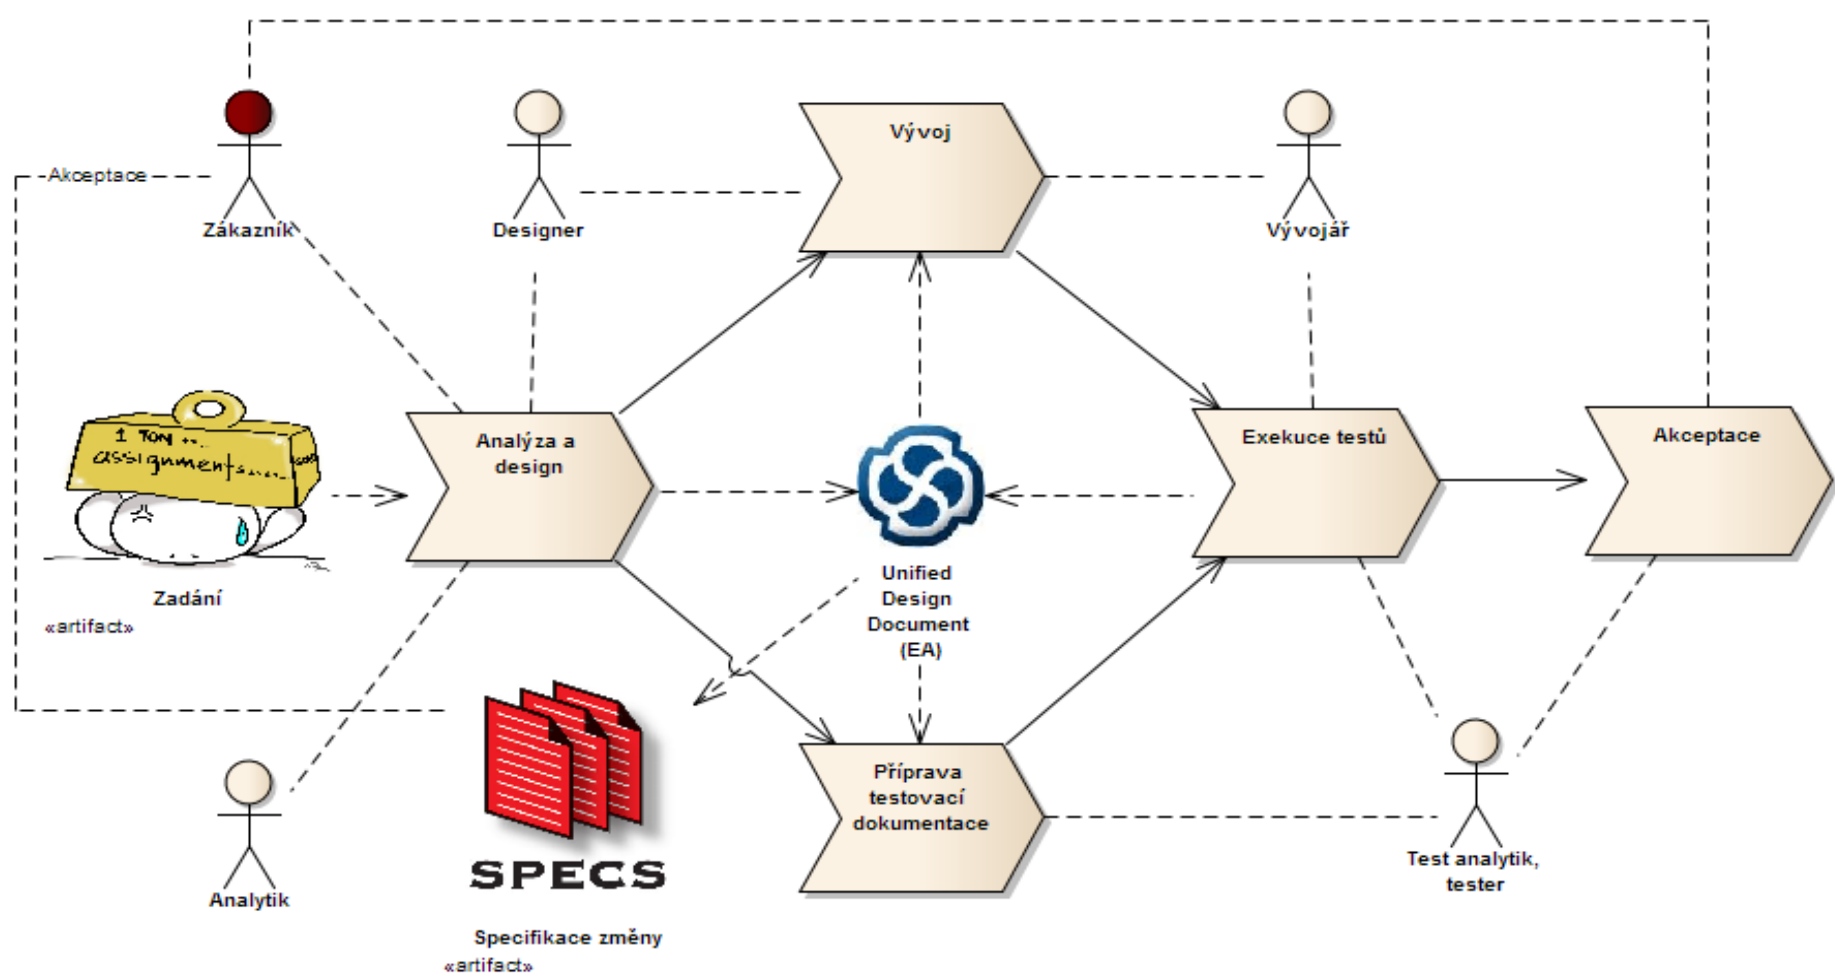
Akceptace

Zákazník

Designer

Vývoj

Vývojář

1 TON
assignments

Analýza a design

Exekuce testů

Akceptace

Zadání
«artifact»

Unified Design Document (EA)

SPECS

Specifikace změny
«artifact»

Analytik

Příprava testovací dokumentace

Test analytik, tester